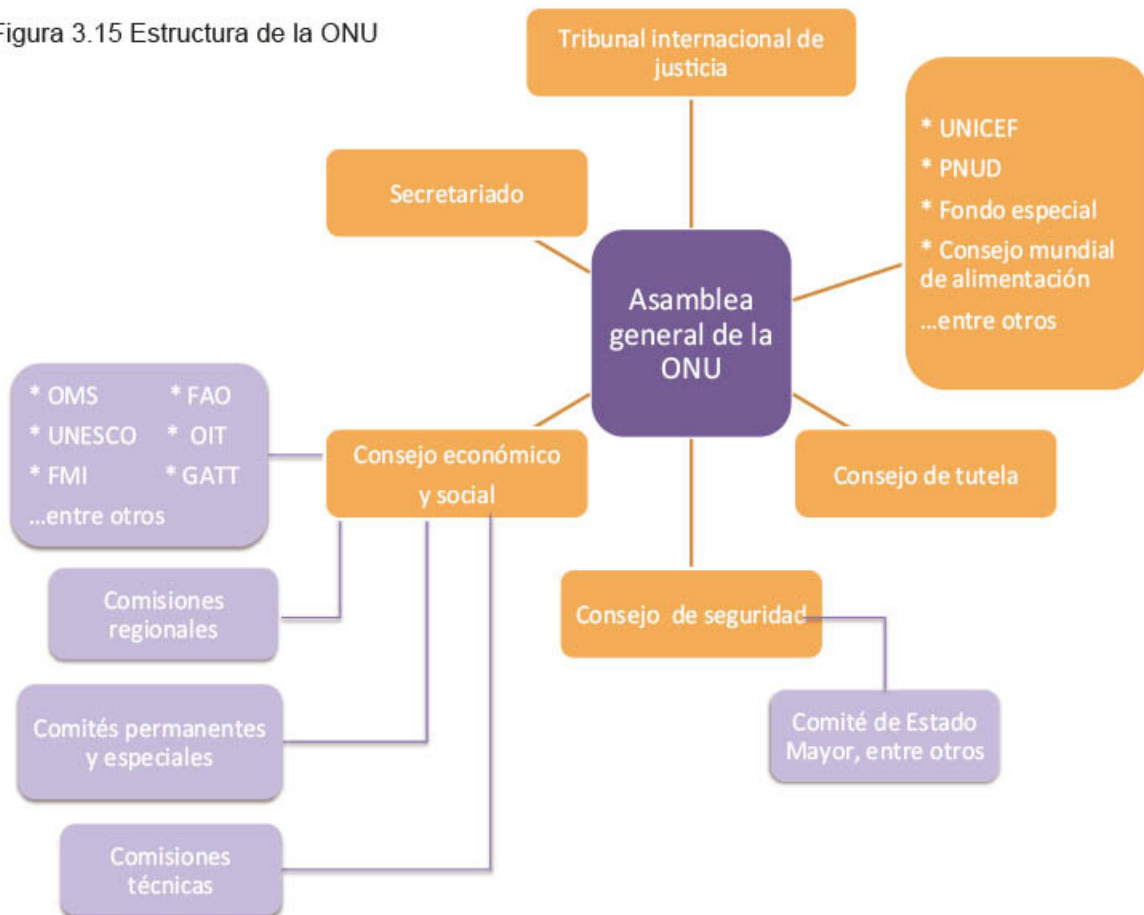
Figura 3.15 Estructura de la ONU

Tribunal internacional de justicia

Secretariado

* UNICEF
* PNUD
* Fondo especial
* Consejo mundial de alimentación
...entre otros

Asamblea general de la ONU

* OMS * FAO
* UNESCO * OIT
* FMI * GATT
...entre otros

Consejo económico y social

Consejo de tutela

Comisiones regionales

Consejo de seguridad

Comités permanentes y especiales

Comité de Estado Mayor, entre otros

Comisiones técnicas